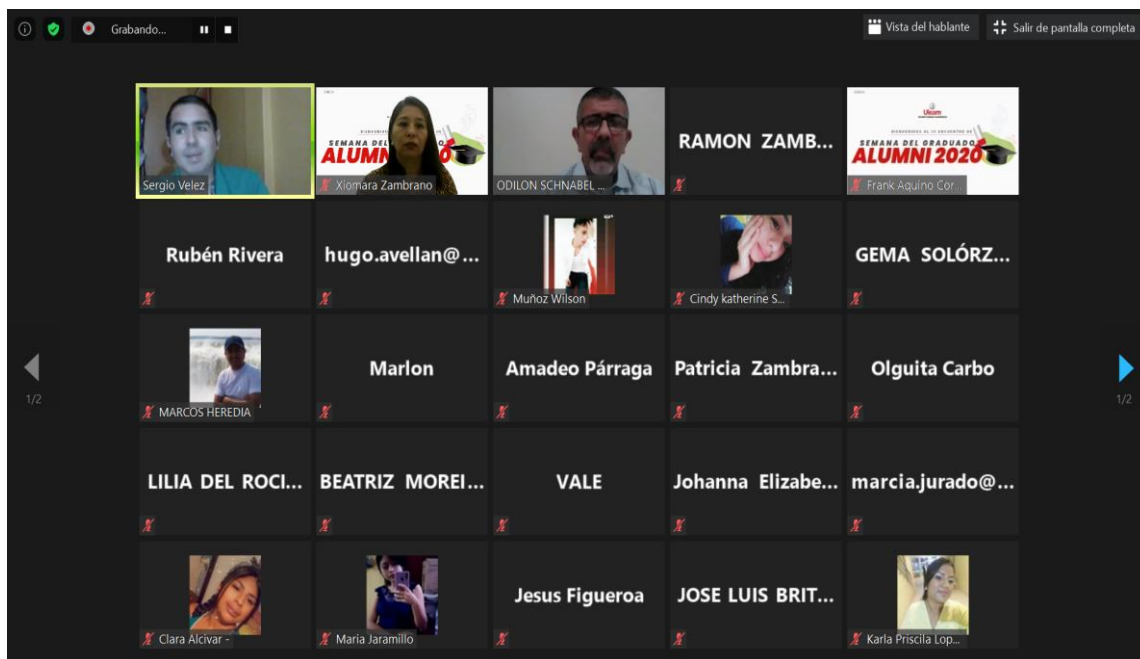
Grabando...

Vista del hablante

Salir de pantalla completa

Sergio Velez

SEMANA DEL GRADUADO
ALUMNI 2020

Xiomara Zambrano

ODILON SCHNABEL ...

RAMON ZAMB...

SEMANA DEL GRADUADO
ALUMNI 2020

Frank Aquino Cor...

Rubén Rivera

hugo.avellan@...

Muñoz Wilson

Cindy katherine S...

GEMA SOLÓRZ...

MARCOS HEREDIA

Marlon

Amadeo Párraga

Patricia Zambra...

Olguita Carbo

1/2

1/2

LILIA DEL ROCI...

BEATRIZ MOREI...

VALE

Johanna Elizabe...

marcia.jurado@...

Clara Alcivar -

Maria Jaramillo

Jesus Figueroa

JOSE LUIS BRIT...

Karla Priscila Lop...